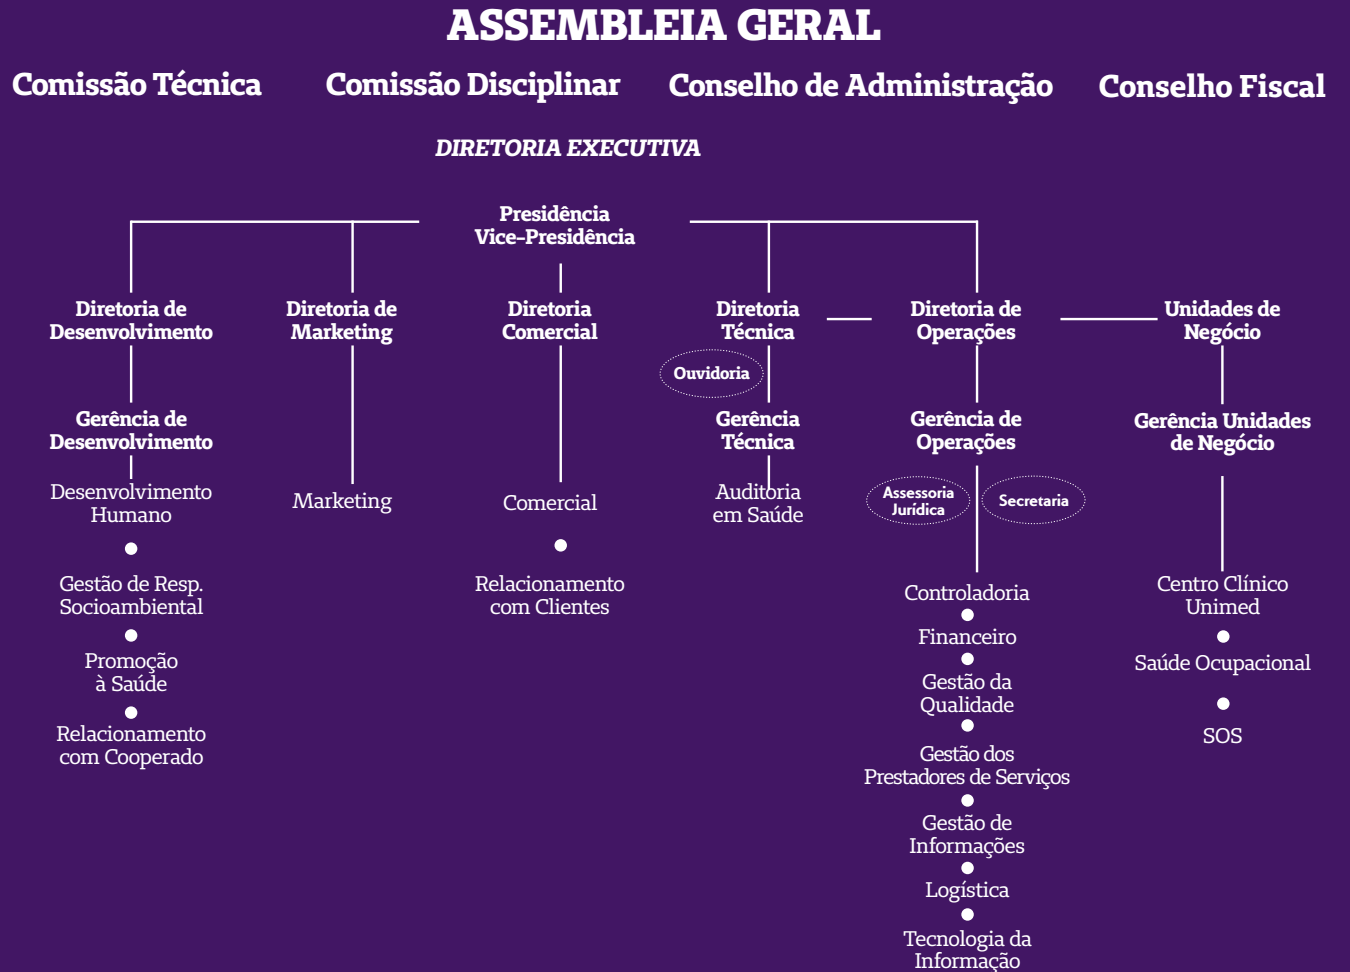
ASSEMBLEIA GERAL

Comissão Técnica

Comissão Disciplinar

Conselho de Administração

Conselho Fiscal

DIRETORIA EXECUTIVA

Presidência
Vice-Presidência

Diretoria de Desenvolvimento

Gerência de Desenvolvimento

Desenvolvimento Humano

Gestão de Resp. Socioambiental

Promoção à Saúde

Relacionamento com Cooperado

Diretoria de Marketing

Marketing

Diretoria Comercial

Comercial

Relacionamento com Clientes

Diretoria Técnica

Ouvidoria

Gerência Técnica

Auditoria em Saúde

Diretoria de Operações

Gerência de Operações

Assessoria Jurídica

Secretaria

Controladoria

Financeiro

Gestão da Qualidade

Gestão dos Prestadores de Serviços

Gestão de Informações

Logística

Tecnologia da Informação

Unidades de Negócio

Gerência Unidades de Negócio

Centro Clínico Unimed

Saúde Ocupacional

SOS